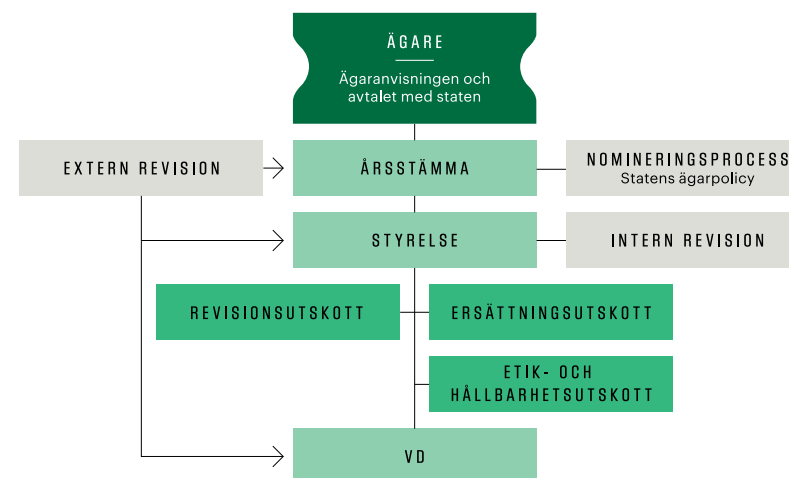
ÄGARE

Ägaranvisningen och avtalet med staten

EXTERN REVISION

ÅRSSTÄMMA

NOMINERINGSPROCESS
Statens ägarpolicy

STYRELSE

INTERN REVISION

REVISIONSUTSKOTT

ERSÄTTNINGSUTSKOTT

ETIK- OCH HÅLLBARHETSUTSKOTT

VD